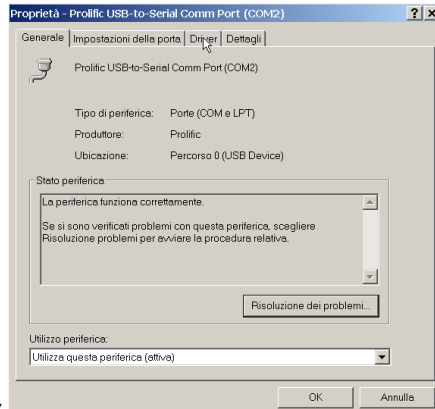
Proprietà - Prolific USB-to-Serial Comm Port (COM2)

?

Generale | Impostazioni della porta | Driver | Dettagli

Prolific USB-to-Serial Comm Port (COM2)

Tipo di periferica: Porte (COM e LPT)

Produttore: Prolific

Ubicazione: Percorso 0 (USB Device)

Stato periferica

La periferica funziona correttamente.

Se si sono verificati problemi con questa periferica, scegliere Risoluzione problemi per avviare la procedura relativa.

Risoluzione dei problemi...

Utilizzo periferica:

Utilizza questa periferica (attiva)

OK

Annulla